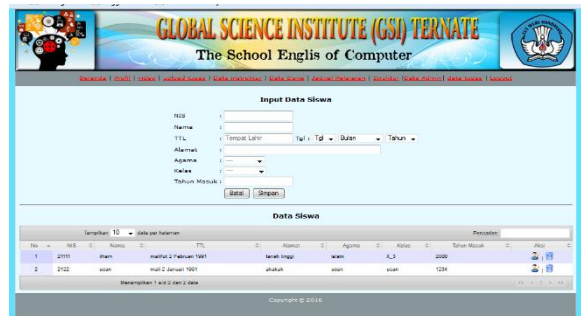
GLOBAL SCIENCE INSTITUTE (GSI) TERNATE
The School Englis of Computer

Beranda | Profil | Kelas | Jadwal Kelas | Data Instruktur | Data Siswa | Jadwal Pelajaran | Struktur | Data Admin | data kelas | Logout

Input Data Siswa

NIS :
Nama :
TTL : Tempat Lahir Tgl : Tgl Bulan Tahun
Alamat :
Agama : ---
Kelas : ---
Tahun Masuk :
Batal Simpan

Data Siswa

Tampilkan 10 data per halaman
Pencarian:

| No | NIS | Nama | TTL | Alamat | Agama | Kelas | Tahun Masuk | Aksi |
|---|---|---|---|---|---|---|---|---|
| 1 | 21111 | ilham | malifut 2 Februari 1991 | tanah tinggi | islam | A_3 | 2008 | |
| 2 | 2122 | udan | mali 2 Januari 1991 | akahuh | udan | udah | 1234 | |

Menampilkan 1 s/d 2 dari 2 data

Copyright © 2016